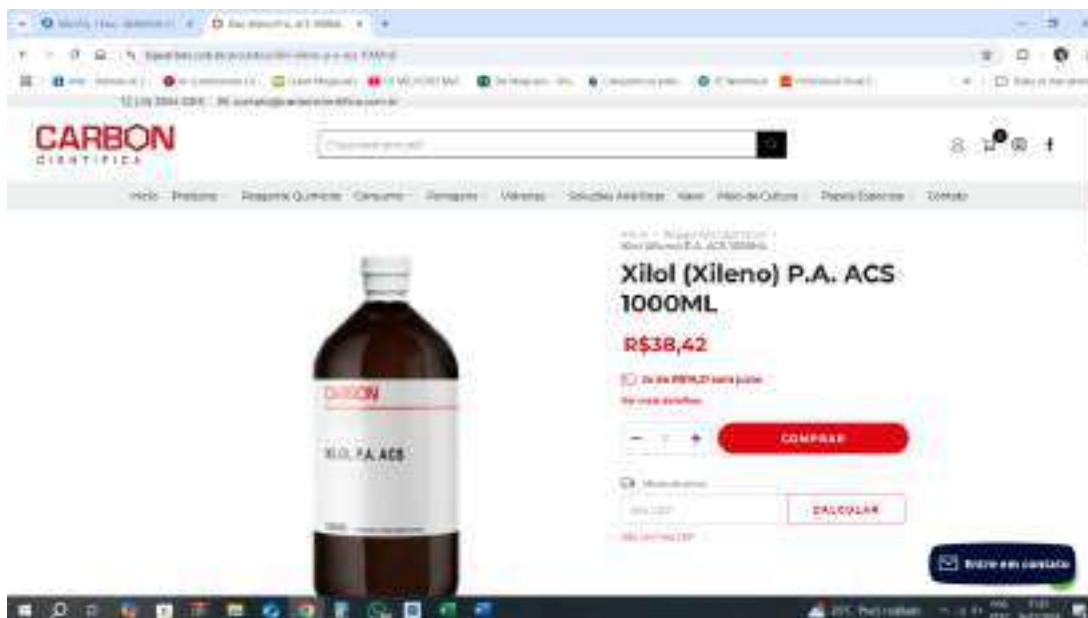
CARBON
CIENTIFICA

Início Produtos Reagente Químico Consumo Vidrarias Soluções Analíticas Meio de Cultura Papéis Especiais Contato

Xilol (Xileno) P.A. ACS 1000ML

R$38,42

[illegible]

− 1 + COMPRAR

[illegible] CALCULAR

CARBON
XILOL P.A. ACS

Entre em contato